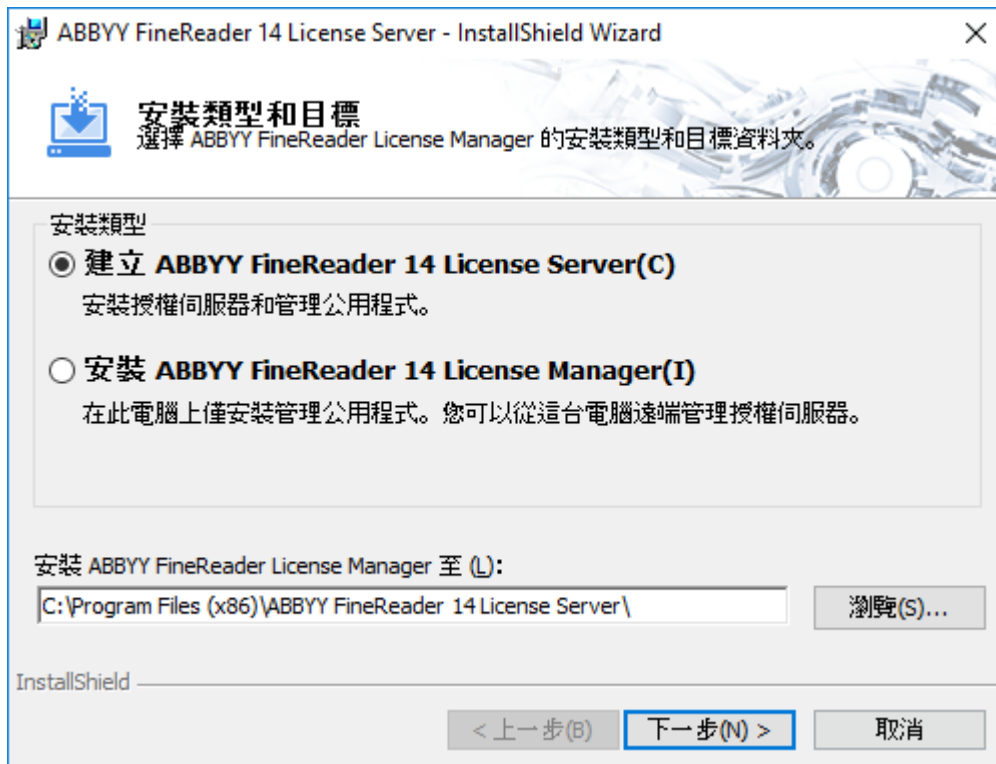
ABBYY FineReader 14 License Server - InstallShield Wizard

安裝類型和目標
選擇 ABBYY FineReader License Manager 的安裝類型和目標資料夾。

安裝類型

建立 ABBYY FineReader 14 License Server(C)
安裝授權伺服器和管理公用程式。

安裝 ABBYY FineReader 14 License Manager(I)
在此電腦上僅安裝管理公用程式。您可以從這台電腦遠端管理授權伺服器。

安裝 ABBYY FineReader License Manager 至 (L):
C:\Program Files (x86)\ABBYY FineReader 14 License Server\

瀏覽(S)...

InstallShield

< 上一步(B)
下一步(N) >
取消